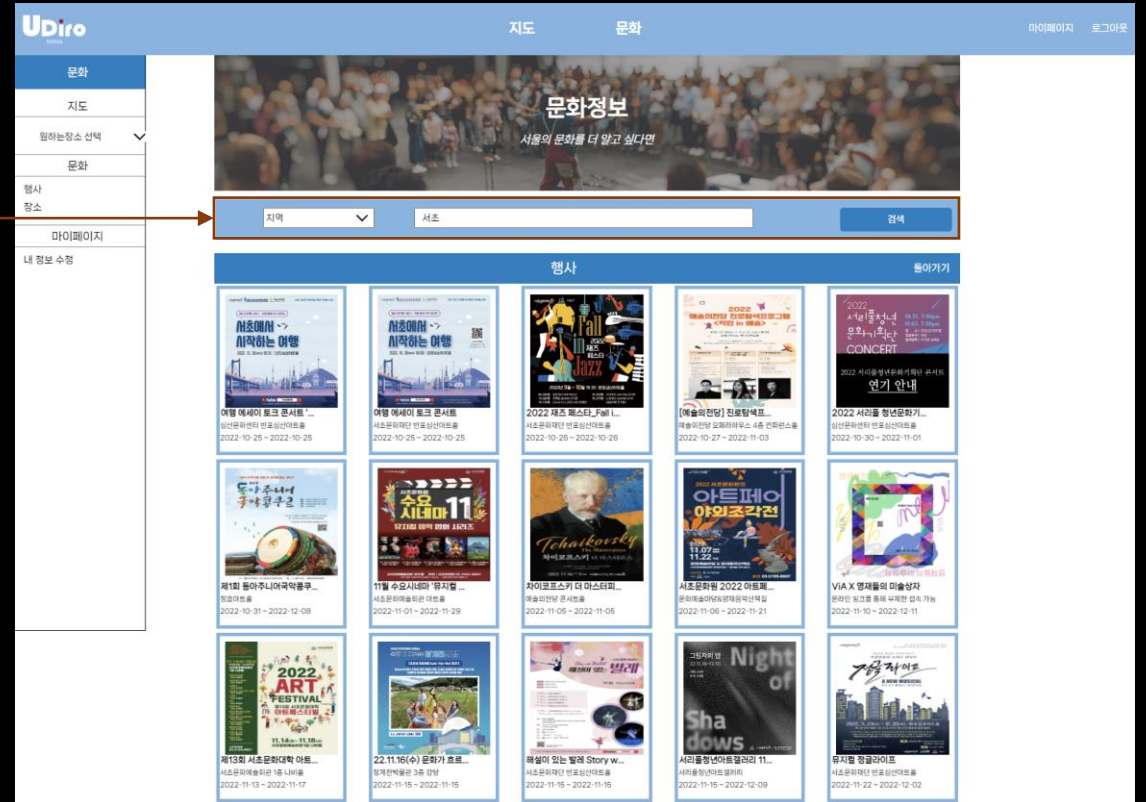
UDiro

지도 문화

마이페이지 로그아웃

문화

지도

원하는장소 선택

문화

행사
장소

마이페이지

내 정보 수정

문화정보

서울의 문화를 더 알고 싶다면

지역

서초

검색

행사

돌아가기

서초에서 시작하는 여행

여행 에세이 토크 콘서트 '...
심산문화센터 번호심산아트홀
2022-10-25 ~ 2022-10-25

서초에서 시작하는 여행

여행 에세이 토크 콘서트
서초문화재단 반포심산아트홀
2022-10-25 ~ 2022-10-25

Fall in Jazz

2022 재즈 페스타_Fall i...
서초문화재단 반포심산아트홀
2022-10-26 ~ 2022-10-26

2022

[예술의전당] 진로탐색프...
예술의전당 오페라하우스 4층 컨퍼런스홀
2022-10-27 ~ 2022-11-03

2022 서리풀청년 문화기획단 CONCERT

2022 서리풀청년문화기획단 콘서트
연기 안내

2022 서리풀 청년문화기...
심산문화센터 번호심산아트홀
2022-10-30 ~ 2022-11-01

제1회 돌아주니어국악콩쿠...
정효아트홀
2022-10-31 ~ 2022-12-08

수요 시네마 11

11월 수요시네마 '뮤지컬 ...
서초문화예술회관 아트홀
2022-11-01 ~ 2022-11-29

Tchaikovsky

차이코프스키 더 마스터피...
예술의전당 콘서트홀
2022-11-05 ~ 2022-11-05

아트페어 야외조각전

서초문화원 2022 아트페...
문화예술마당&양재음악산책길
2022-11-06 ~ 2022-11-21

ViA X 영재들의 미술상자
온라인 링크를 통해 무제한 접속 가능
2022-11-10 ~ 2022-12-11

2022 ART FESTIVAL

제13회 서초문화대학 아트...
서초문화예술회관 1층 나비홀
2022-11-13 ~ 2022-11-17

22.11.16(수) 문화가 흐르...
형제천박물관 3층 강당
2022-11-15 ~ 2022-11-15

발레

해설이 있는 발레 Story w...
서초문화재단 반포심산아트홀
2022-11-15 ~ 2022-11-15

Night of Shadows

서리풀청년아트갤러리 11...
서리풀청년아트갤러리
2022-11-15 ~ 2022-12-09

정글라이프

뮤지컬 정글라이프
서초문화재단 반포심산아트홀
2022-11-22 ~ 2022-12-02